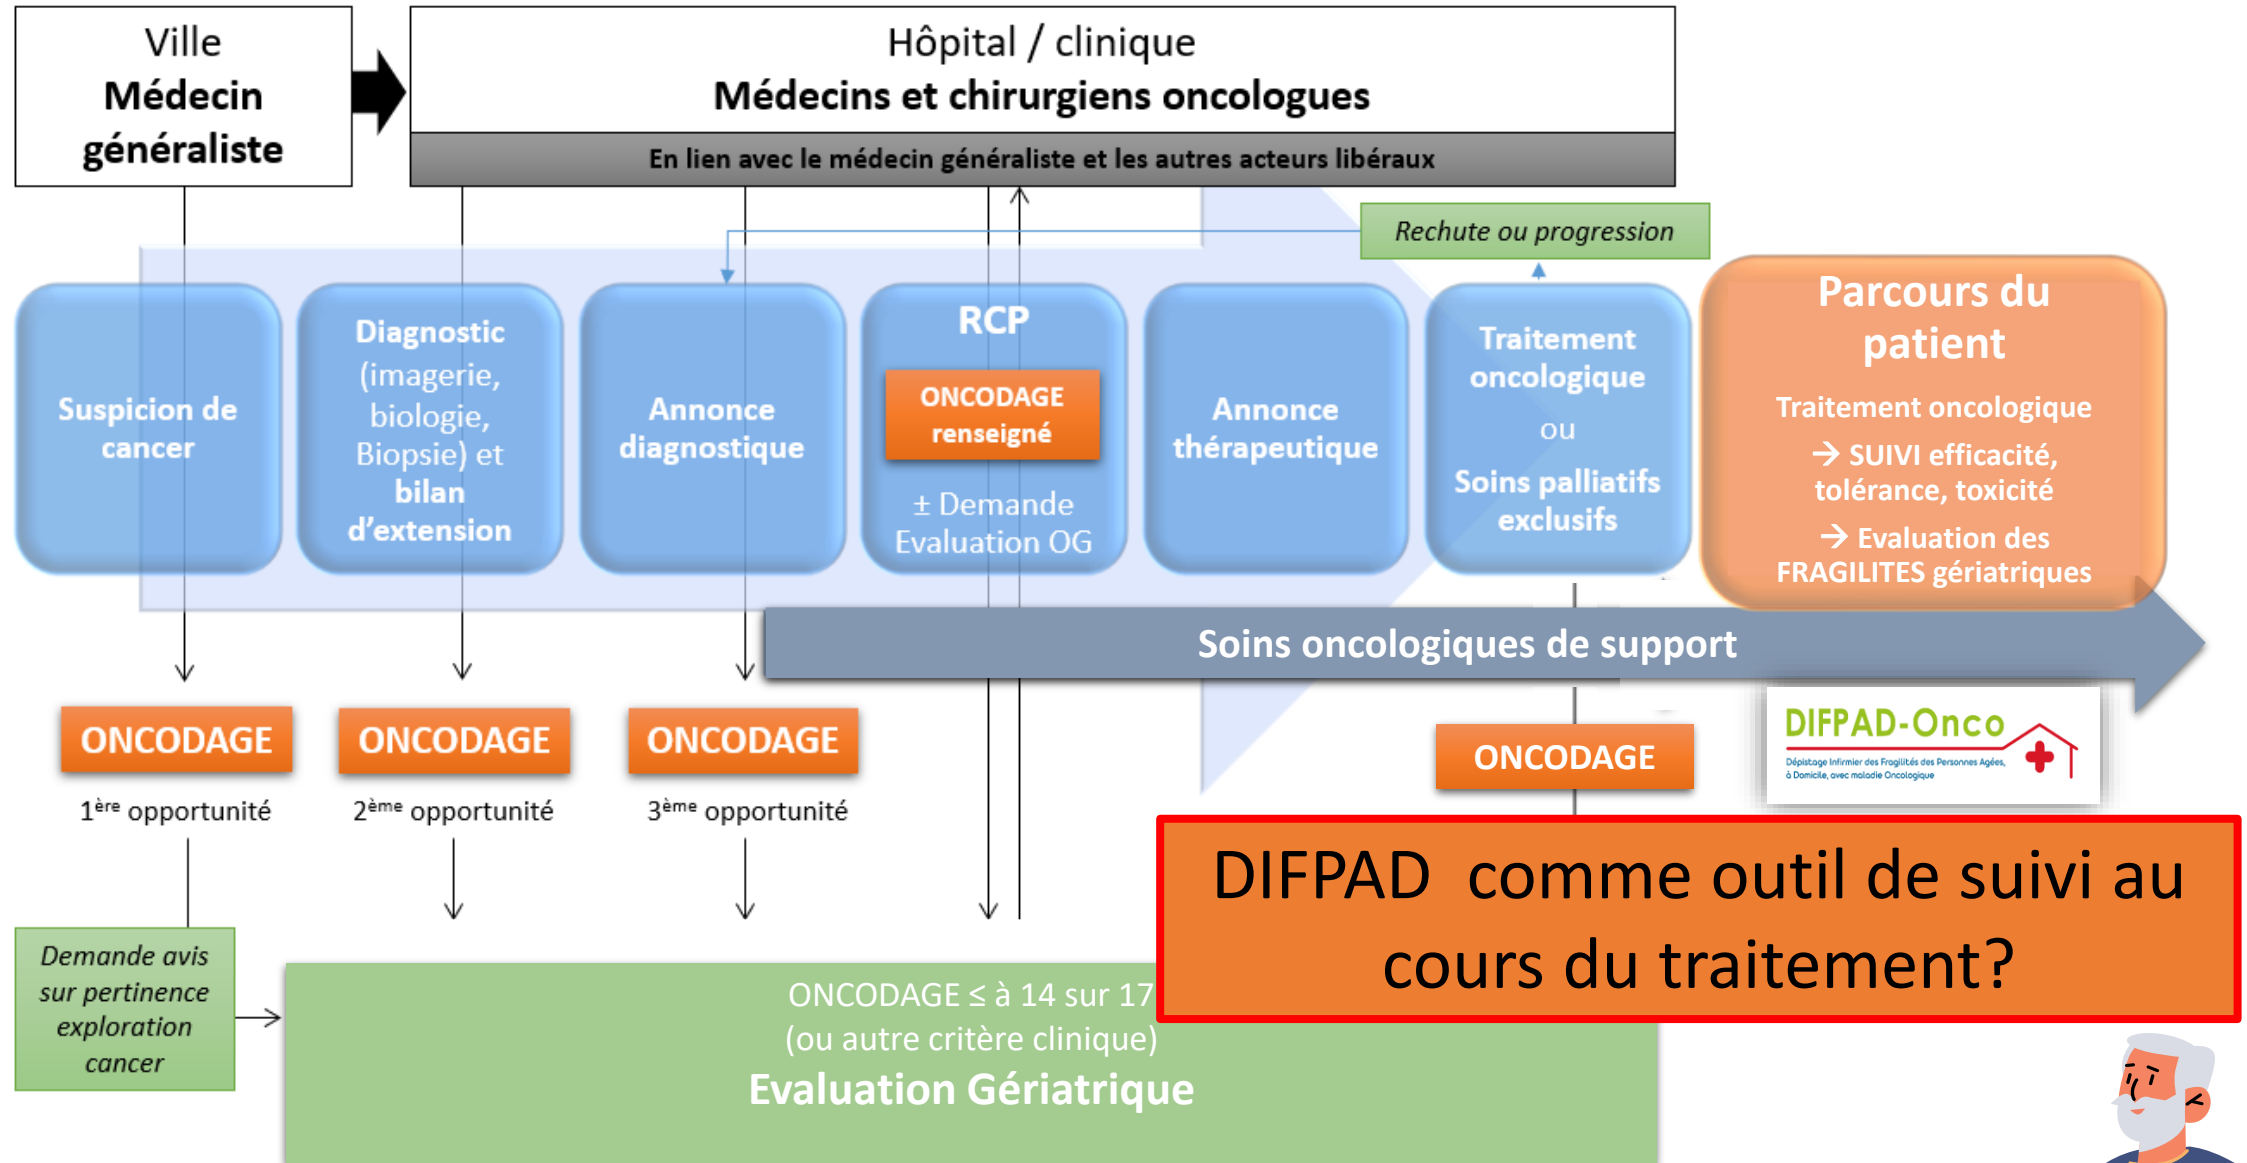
Ville
Médecin généraliste

Hôpital / clinique
Médecins et chirurgiens oncologues

En lien avec le médecin généraliste et les autres acteurs libéraux

Rechute ou progression

Suspicion de cancer

Diagnostic (imagerie, biologie, Biopsie) et bilan d'extension

Annonce diagnostique

RCP
ONCODAGE renseigné
± Demande Evaluation OG

Annonce thérapeutique

Traitement oncologique
ou
Soins palliatifs exclusifs

Parcours du patient
Traitement oncologique
→ SUIVI efficacité, tolérance, toxicité
→ Evaluation des FRAGILITES gériatriques

Soins oncologiques de support

ONCODAGE
1ère opportunité

ONCODAGE
2ème opportunité

ONCODAGE
3ème opportunité

ONCODAGE

DIFPAD-Onco
Dépistage Infirmier des Fragilités des Personnes Agées, à Domicile, avec maladie Oncologique

DIFPAD comme outil de suivi au cours du traitement?

Demande avis sur pertinence exploration cancer

ONCODAGE ≤ à 14 sur 17
(ou autre critère clinique)
Evaluation Gériatrique